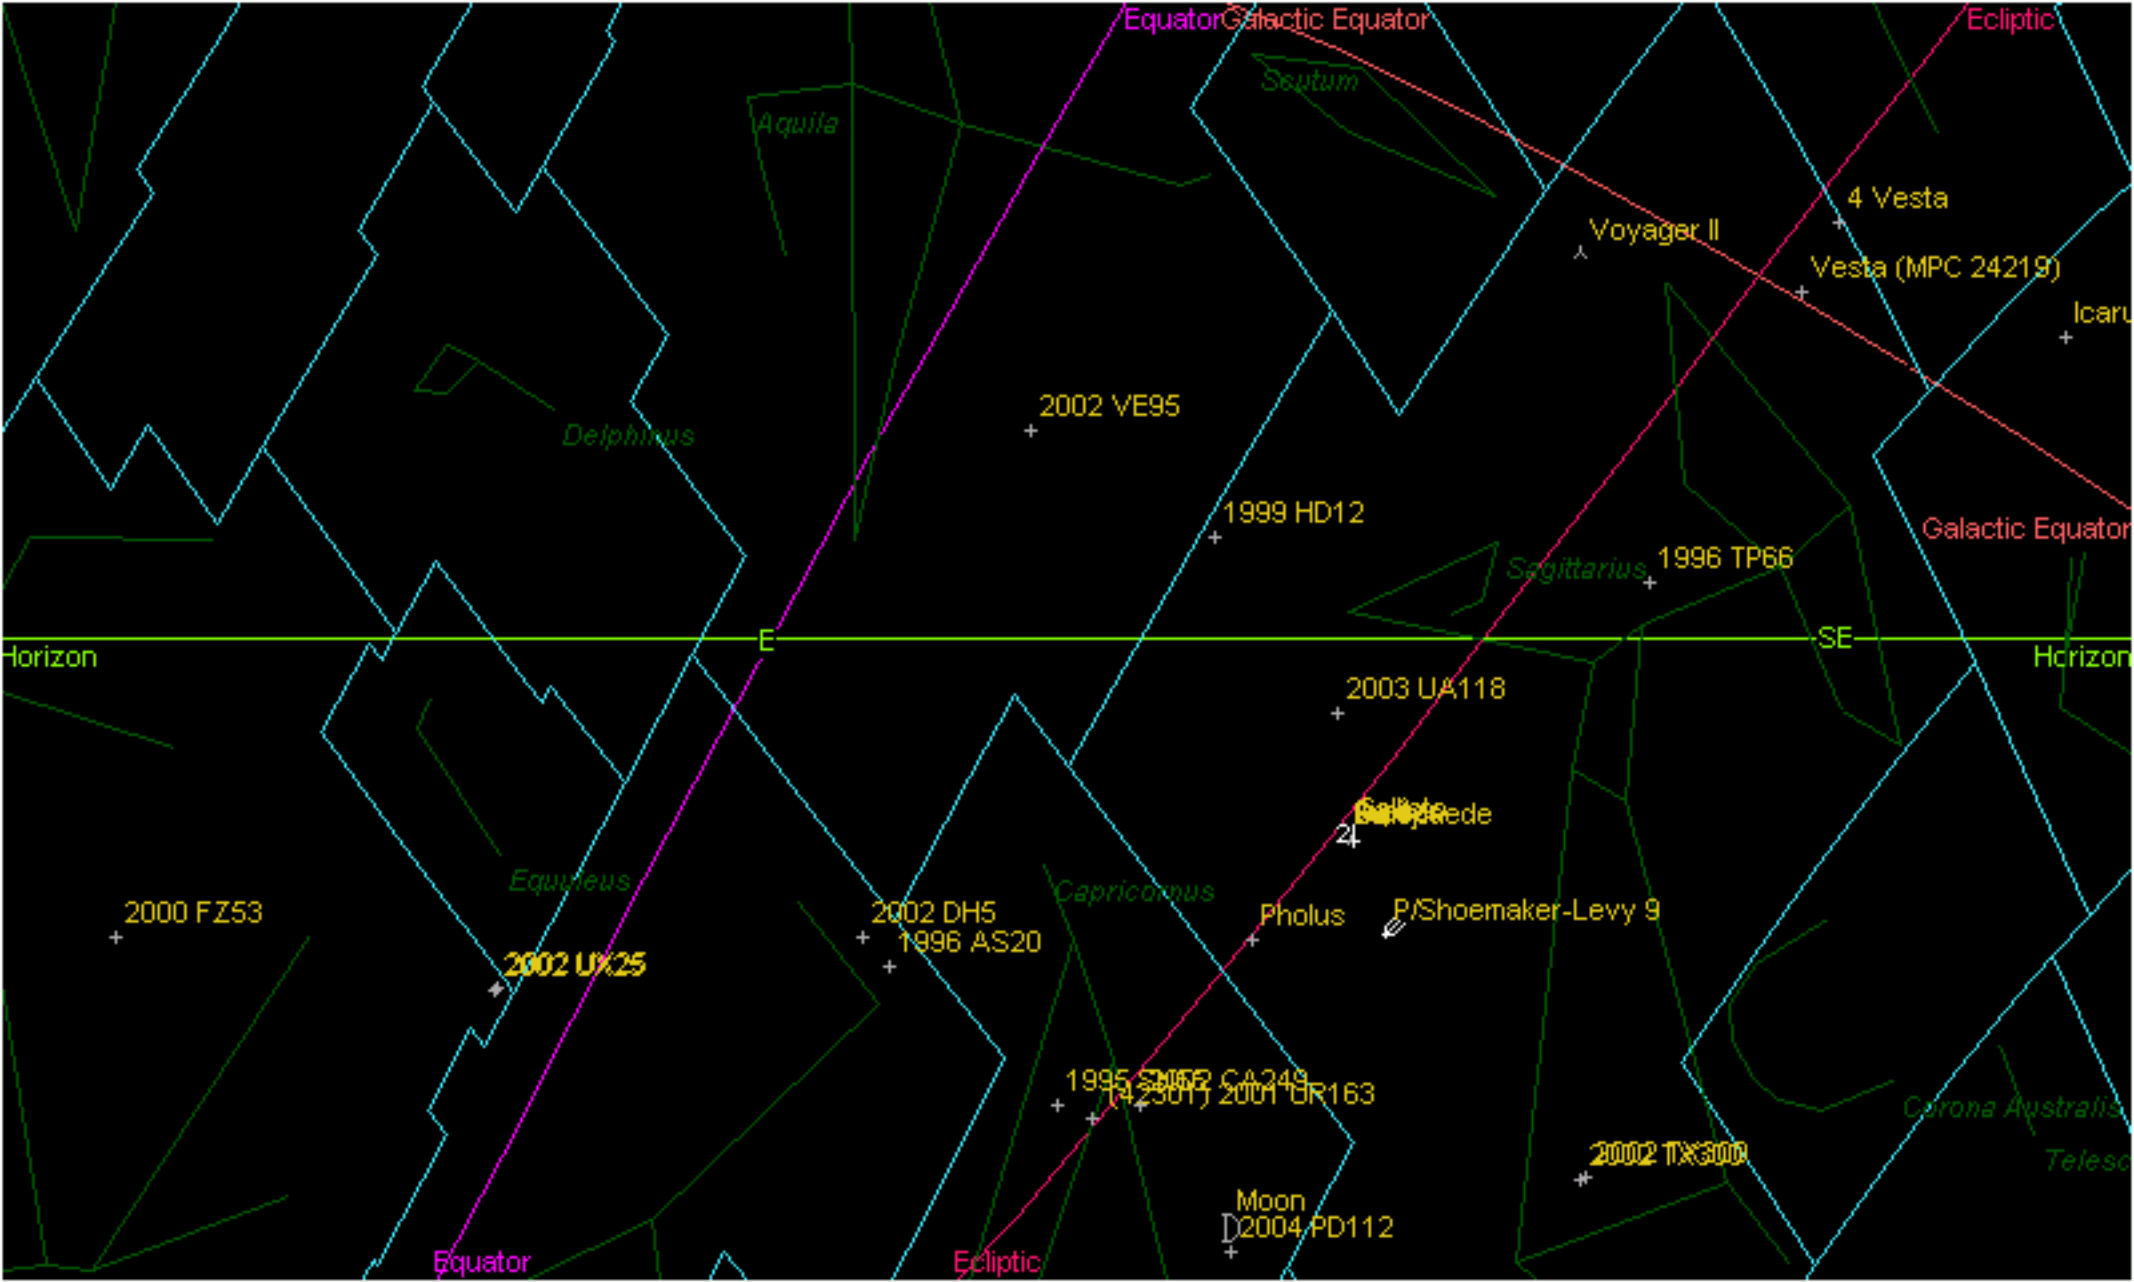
EquatorGalactic Equator
Ecliptic
Scutum
Aquila
4 Vesta
Voyager II
Vesta (MPC 24219)
Icaru
2002 VE95
Delphinus
1999 HD12
Galactic Equator
Sagittarius
1996 TP66
Horizon
E
SE
Horizon
2003 UA118
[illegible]ede
2
Equuleus
Capricornus
2000 FZ53
2002 DH5
1996 AS20
Pholus
P/Shoemaker-Levy 9
2002 UX25
1995 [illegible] CA248
(42301) 2001 UR163
Corona Australis
Telesc
2002 TX300
Moon
2004 PD112
Equator
Ecliptic